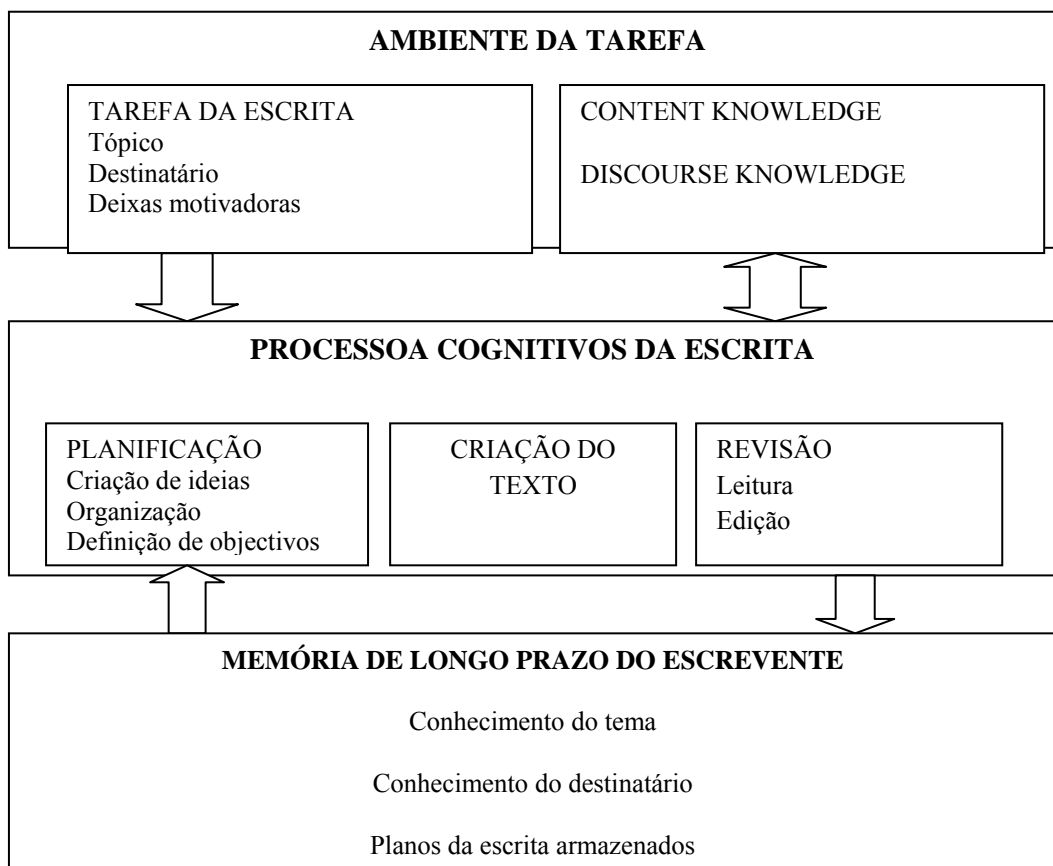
AMBIENTE DA TAREFA

TAREFA DA ESCRITA
Tópico
Destinatário
Deixas motivadoras

CONTENT KNOWLEDGE

DISCOURSE KNOWLEDGE

PROCESSOA COGNITIVOS DA ESCRITA

PLANIFICAÇÃO
Criação de ideias
Organização
Definição de objectivos

CRIAÇÃO DO TEXTO

REVISÃO
Leitura
Edição

MEMÓRIA DE LONGO PRAZO DO ESCREVENTE

Conhecimento do tema

Conhecimento do destinatário

Planos da escrita armazenados